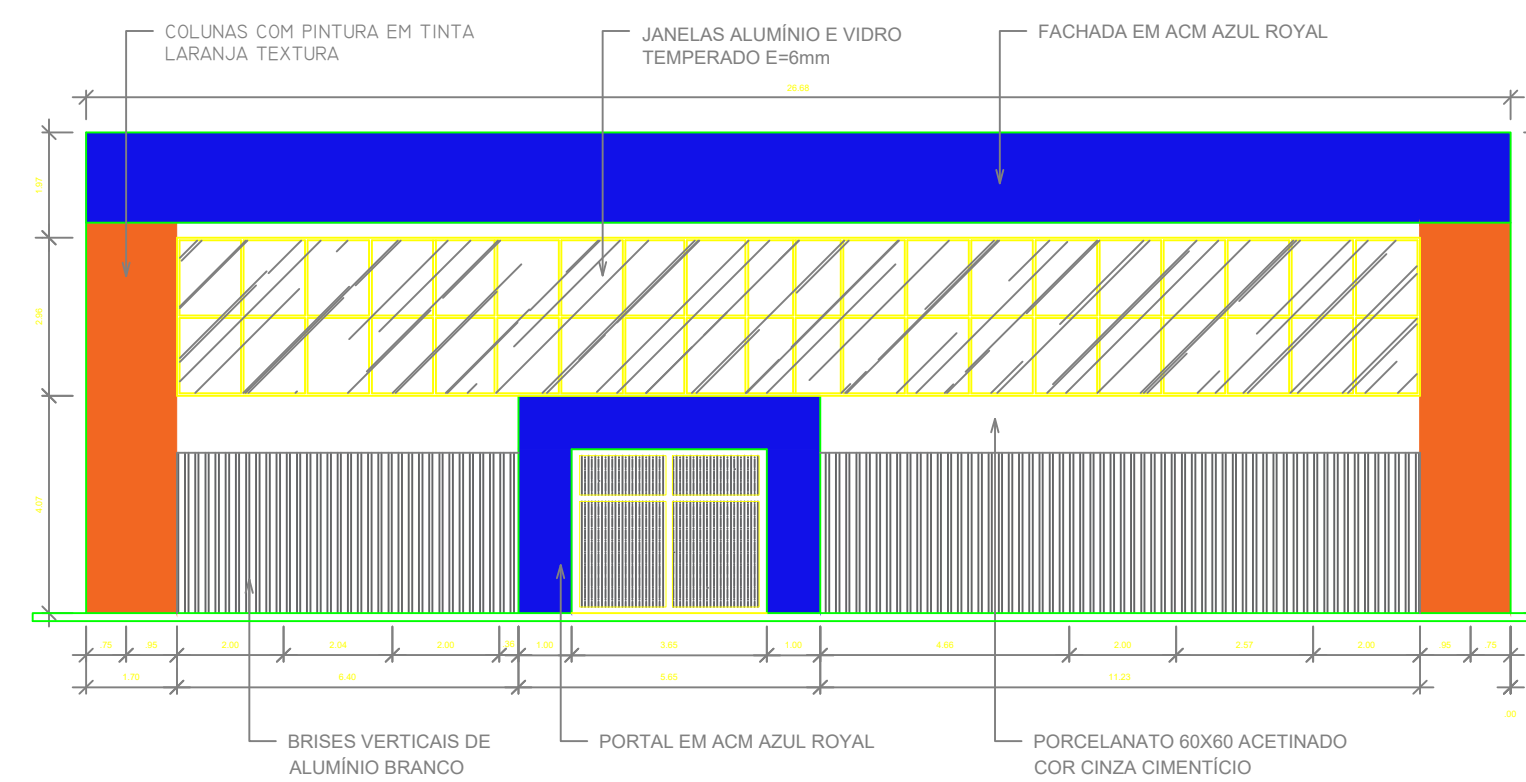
COLUNAS COM PINTURA EM TINTA LARANJA TEXTURA

JANELAS ALUMÍNIO E VIDRO TEMPERADO E=6mm

FACHADA EM ACM AZUL ROYAL

26.50

1.57

2.96

4.97

.75 .95 2.00 2.04 2.00 .26 1.00 3.69 1.00 4.88 2.00 2.87 2.00 .95 .75

1.70 8.40 5.69 11.29

.00

BRISES VERTICAIS DE ALUMÍNIO BRANCO

PORTAL EM ACM AZUL ROYAL

PORCELANATO 60X60 ACETINADO COR CINZA CIMENTÍCIO